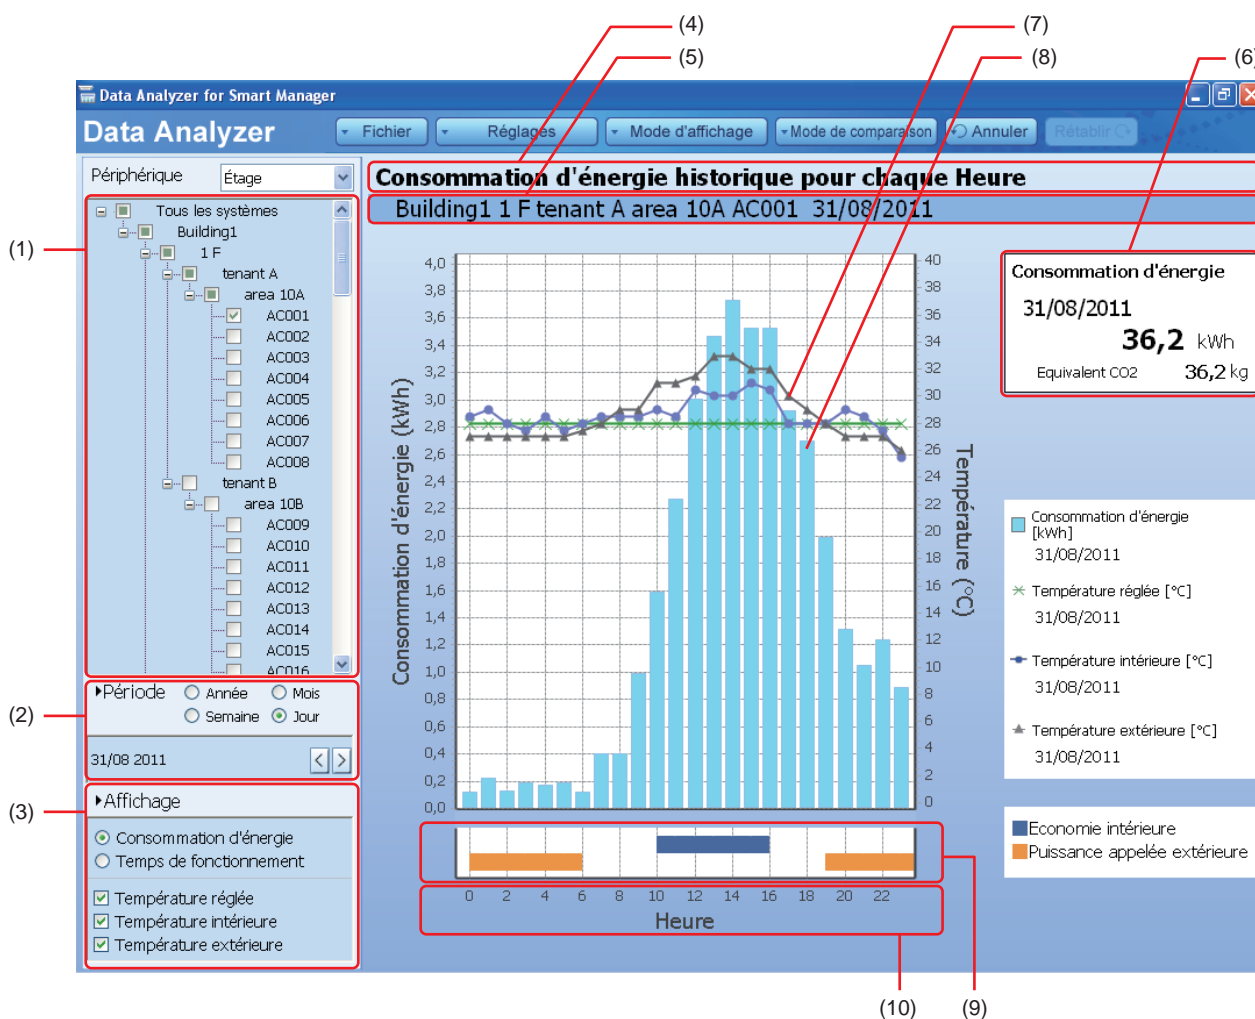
(4)
(5)
(7)
(8)
(6)

Data Analyzer for Smart Manager

Data Analyzer

Fichier
Réglages
Mode d'affichage
Mode de comparaison
Annuler
Rétablir

Périphérique
Étage

Tous les systèmes
Building1
1 F
tenant A
area 10A
AC001
AC002
AC003
AC004
AC005
AC006
AC007
AC008
tenant B
area 10B
AC009
AC010
AC011
AC012
AC013
AC014
AC015
AC016

(1)

Période
Année
Mois
Semaine
Jour

31/08 2011

(2)

Affichage

Consommation d'énergie
Temps de fonctionnement

Température réglée
Température intérieure
Température extérieure

(3)

Consommation d'énergie historique pour chaque Heure

Building1 1 F tenant A area 10A AC001 31/08/2011

Consommation d'énergie (kWh)
4,0
3,8
3,6
3,4
3,2
3,0
2,8
2,6
2,4
2,2
2,0
1,8
1,6
1,4
1,2
1,0
0,8
0,6
0,4
0,2
0,0

Température (°C)
40
38
36
34
32
30
28
26
24
22
20
18
16
14
12
10
8
6
4
2
0

0
2
4
6
8
10
12
14
16
18
20
22
Heure

Consommation d'énergie
31/08/2011
36,2 kWh
Equivalent CO2
36,2 kg

Consommation d'énergie [kWh]
31/08/2011
Température réglée [°C]
31/08/2011
Température intérieure [°C]
31/08/2011
Température extérieure [°C]
31/08/2011

Economie intérieure
Puissance appelée extérieure

(10)
(9)